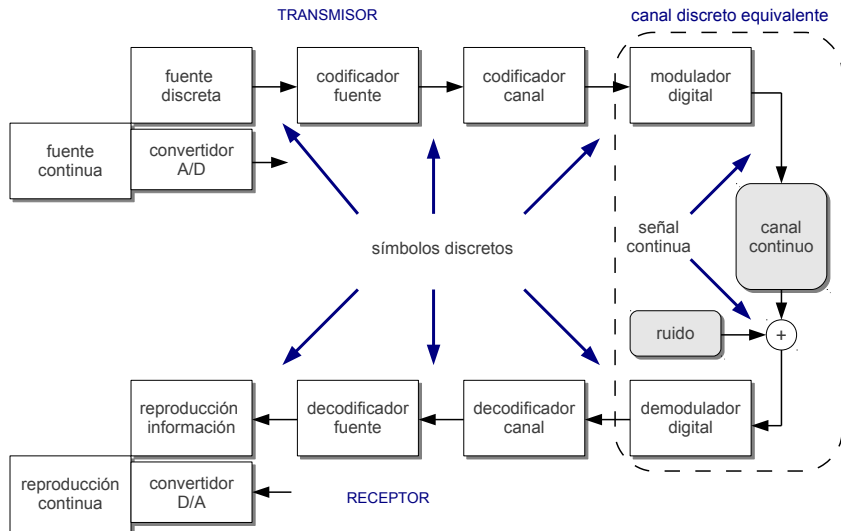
TRANSMISOR

canal discreto equivalente

fuente discreta

codificador fuente

codificador canal

modulador digital

fuente continua

convertidor A/D

canal continuo

señal continua

símbolos discretos

ruido

+

reproducción información

decodificador fuente

decodificador canal

demodulador digital

reproducción continua

convertidor D/A

RECEPTOR